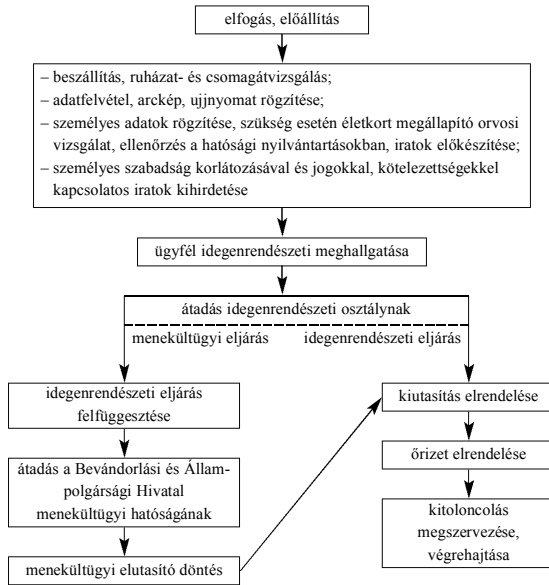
elfogás, előállítás

– beszállítás, ruházat- és csomagátvizsgálás;
– adatfelvétel, arckép, ujjnyomat rögzítése;
– személyes adatok rögzítése, szükség esetén életkort megállapító orvosi vizsgálat, ellenőrzés a hatósági nyilvántartásokban, iratok előkészítése;
– személyes szabadság korlátozásával és jogokkal, kötelezettségekkel kapcsolatos iratok kihirdetése

ügyfél idegenrendészeti meghallgatása

átadás idegenrendészeti osztálynak

menekültügyi eljárás

idegenrendészeti eljárás

idegenrendészeti eljárás felfüggesztése

átadás a Bevándorlási és Állampolgársági Hivatal menekültügyi hatóságának

menekültügyi elutasító döntés

kiutasítás elrendelése

őrizet elrendelése

kitoloncolás megszervezése, végrehajtása